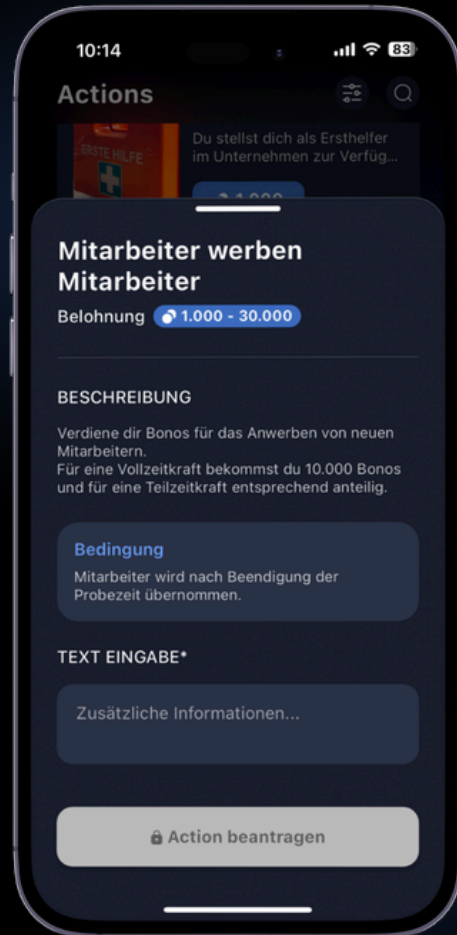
10:14

83

Actions

ERSTE HILFE

Du stellst dich als Ersthelfer im Unternehmen zur Verfüg...

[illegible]

Mitarbeiter werben Mitarbeiter

Belohnung 1.000 - 30.000

BESCHREIBUNG

Verdiene dir Bonos für das Anwerben von neuen Mitarbeitern.
Für eine Vollzeitkraft bekommst du 10.000 Bonos und für eine Teilzeitkraft entsprechend anteilig.

Bedingung

Mitarbeiter wird nach Beendigung der Probezeit übernommen.

TEXT EINGABE*

Zusätzliche Informationen...

Action beantragen